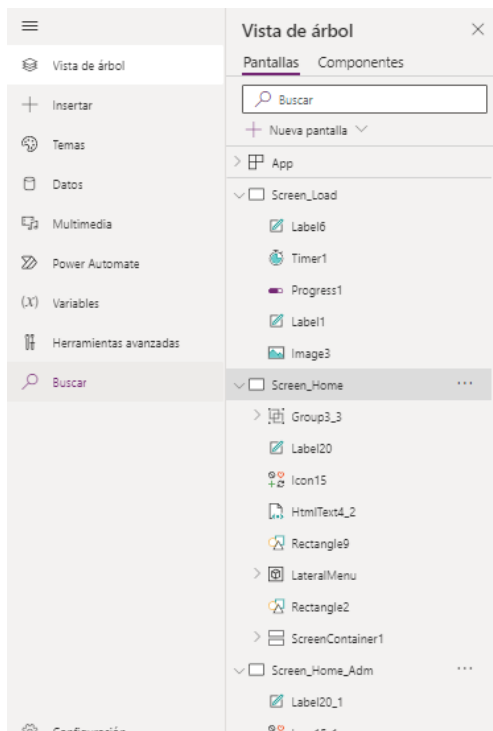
Vista de árbol
Insertar
Temas
Datos
Multimedia
Power Automate
(x) Variables
Herramientas avanzadas
Buscar
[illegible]

Vista de árbol
Pantallas Componentes
Buscar
+ Nueva pantalla
App
Screen_Load
Label6
Timer1
Progress1
Label1
Image3
Screen_Home
...
Group3_3
Label20
Icon15
HtmlText4_2
Rectangle9
LateralMenu
Rectangle2
ScreenContainer1
Screen_Home_Adm
...
Label20_1
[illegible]